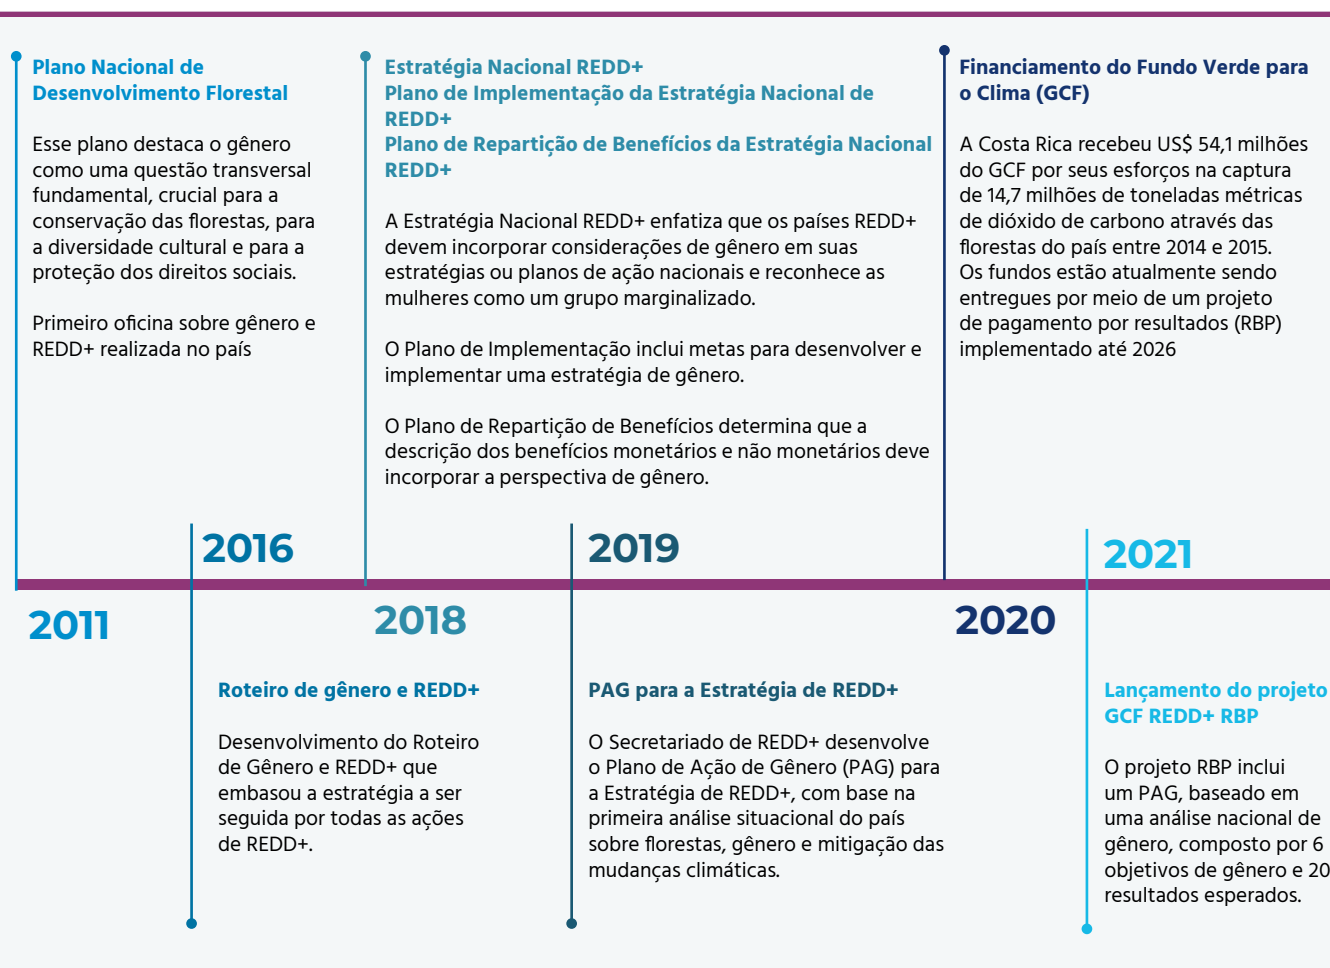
Plano Nacional de Desenvolvimento Florestal

Esse plano destaca o gênero como uma questão transversal fundamental, crucial para a conservação das florestas, para a diversidade cultural e para a proteção dos direitos sociais.

Primeiro oficina sobre gênero e REDD+ realizada no país

2011

2016

Roteiro de gênero e REDD+

Desenvolvimento do Roteiro de Gênero e REDD+ que embasou a estratégia a ser seguida por todas as ações de REDD+.

Estratégia Nacional REDD+
Plano de Implementação da Estratégia Nacional de REDD+
Plano de Repartição de Benefícios da Estratégia Nacional REDD+

A Estratégia Nacional REDD+ enfatiza que os países REDD+ devem incorporar considerações de gênero em suas estratégias ou planos de ação nacionais e reconhece as mulheres como um grupo marginalizado.

O Plano de Implementação inclui metas para desenvolver e implementar uma estratégia de gênero.

O Plano de Repartição de Benefícios determina que a descrição dos benefícios monetários e não monetários deve incorporar a perspectiva de gênero.

2018

2019

PAG para a Estratégia de REDD+

O Secretariado de REDD+ desenvolve o Plano de Ação de Gênero (PAG) para a Estratégia de REDD+, com base na primeira análise situacional do país sobre florestas, gênero e mitigação das mudanças climáticas.

Financiamento do Fundo Verde para o Clima (GCF)

A Costa Rica recebeu US$ 54,1 milhões do GCF por seus esforços na captura de 14,7 milhões de toneladas métricas de dióxido de carbono através das florestas do país entre 2014 e 2015. Os fundos estão atualmente sendo entregues por meio de um projeto de pagamento por resultados (RBP) implementado até 2026

2020

2021

Lançamento do projeto GCF REDD+ RBP

O projeto RBP inclui um PAG, baseado em uma análise nacional de gênero, composto por 6 objetivos de gênero e 20 resultados esperados.